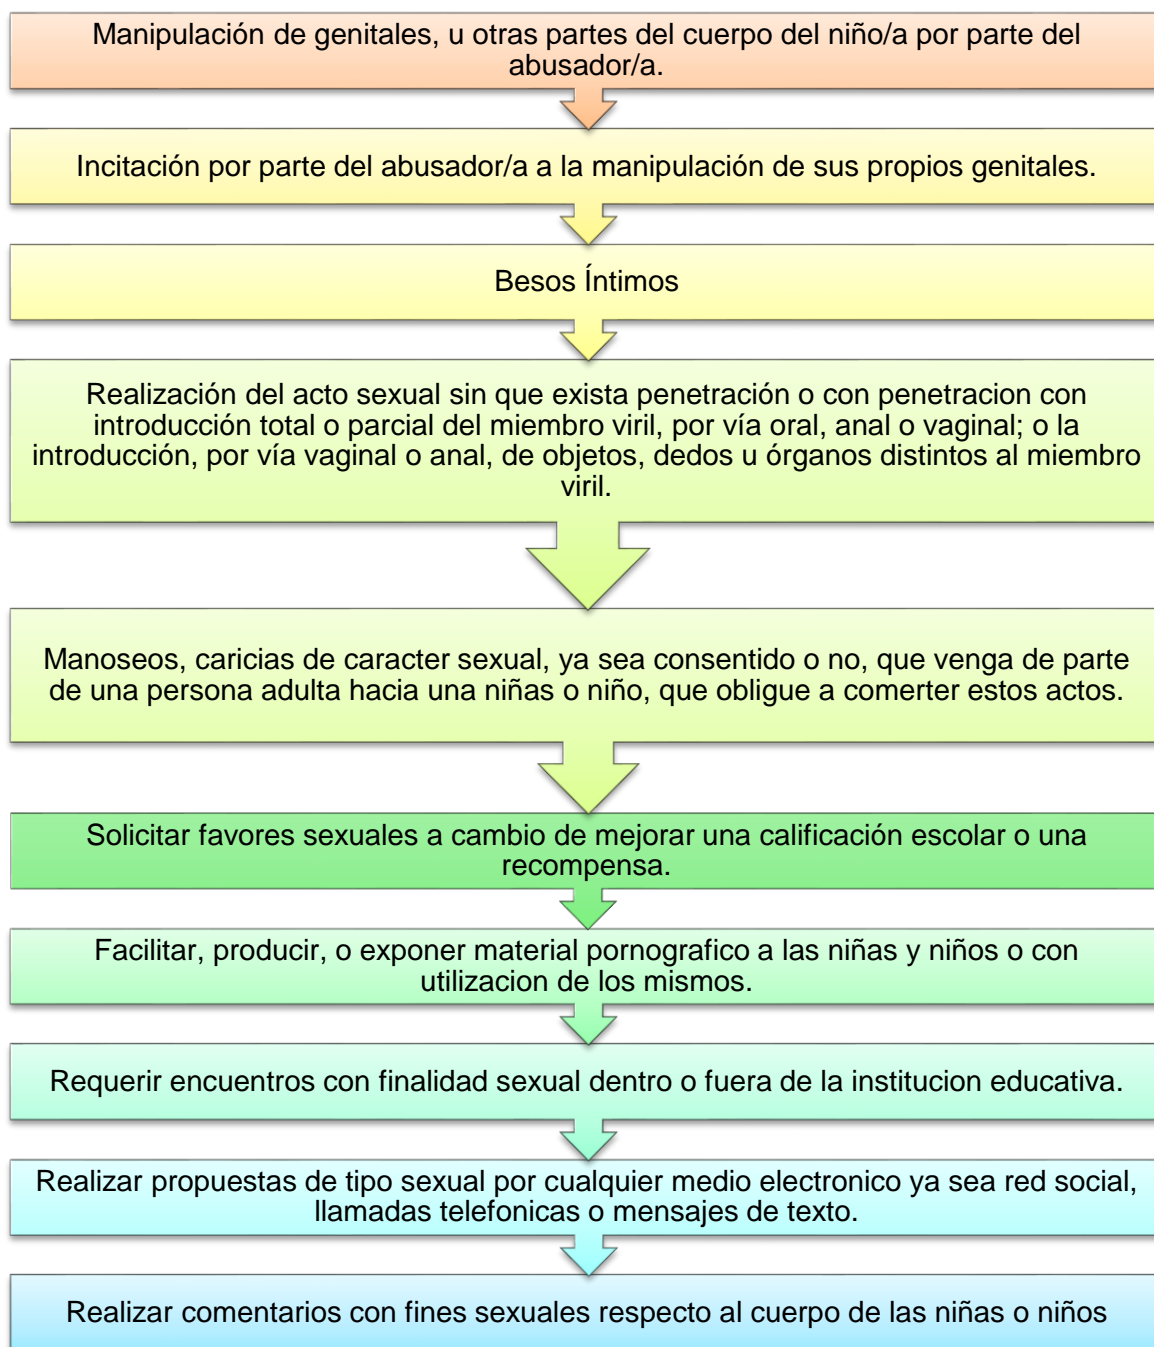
Manipulación de genitales, u otras partes del cuerpo del niño/a por parte del abusador/a.

Incitación por parte del abusador/a a la manipulación de sus propios genitales.

Besos Íntimos

Realización del acto sexual sin que exista penetración o con penetracion con introducción total o parcial del miembro viril, por vía oral, anal o vaginal; o la introducción, por vía vaginal o anal, de objetos, dedos u órganos distintos al miembro viril.

Manoseos, caricias de caracter sexual, ya sea consentido o no, que venga de parte de una persona adulta hacia una niñas o niño, que obligue a comerter estos actos.

Solicitar favores sexuales a cambio de mejorar una calificación escolar o una recompensa.

Facilitar, producir, o exponer material pornografico a las niñas y niños o con utilizacion de los mismos.

Requerir encuentros con finalidad sexual dentro o fuera de la institucion educativa.

Realizar propuestas de tipo sexual por cualquier medio electronico ya sea red social, llamadas telefonicas o mensajes de texto.

Realizar comentarios con fines sexuales respecto al cuerpo de las niñas o niños